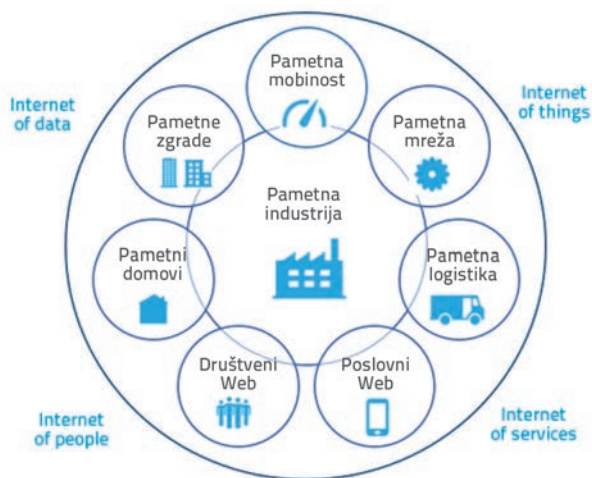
Internet of data

Internet of things

Pametna mobinost

Pametne zgrade

Pametna mreža

Pametna industrija

Pametni domovi

Pametna logistika

Društveni Web

Poslovni Web

Internet of people

Internet of services